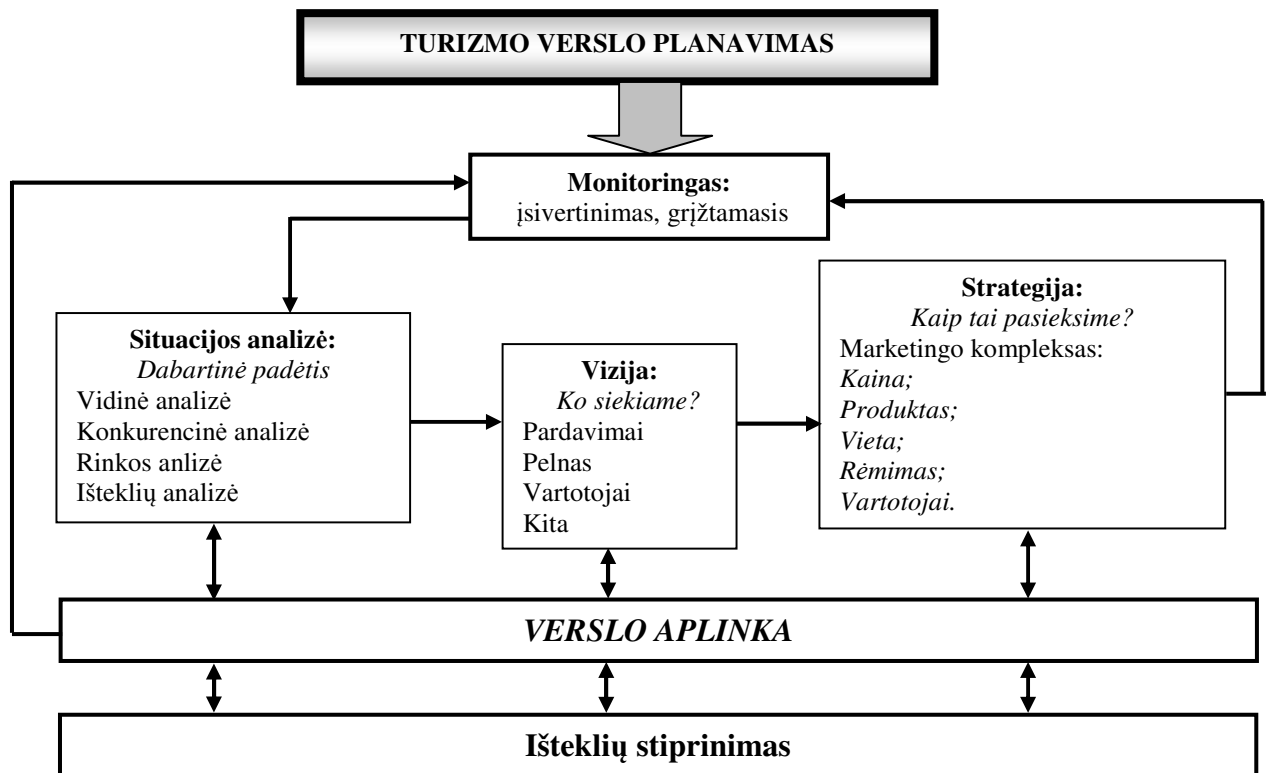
TURIZMO VERSLO PLANAVIMAS

Monitoringas:
įsivertinimas, grįžtamasis

Situacijos analizė:
Dabartinė padėtis
Vidinė analizė
Konkurencinė analizė
Rinkos anlizė
Išteklių analizė

Vizija:
Ko siekiame?
Pardavimai
Pelnas
Vartotojai
Kita

Strategija:
Kaip tai pasieksime?
Marketingo kompleksas:
Kaina;
Produktas;
Vieta;
Rėmimas;
Vartotojai.

VERSLO APLINKA

Išteklių stiprinimas